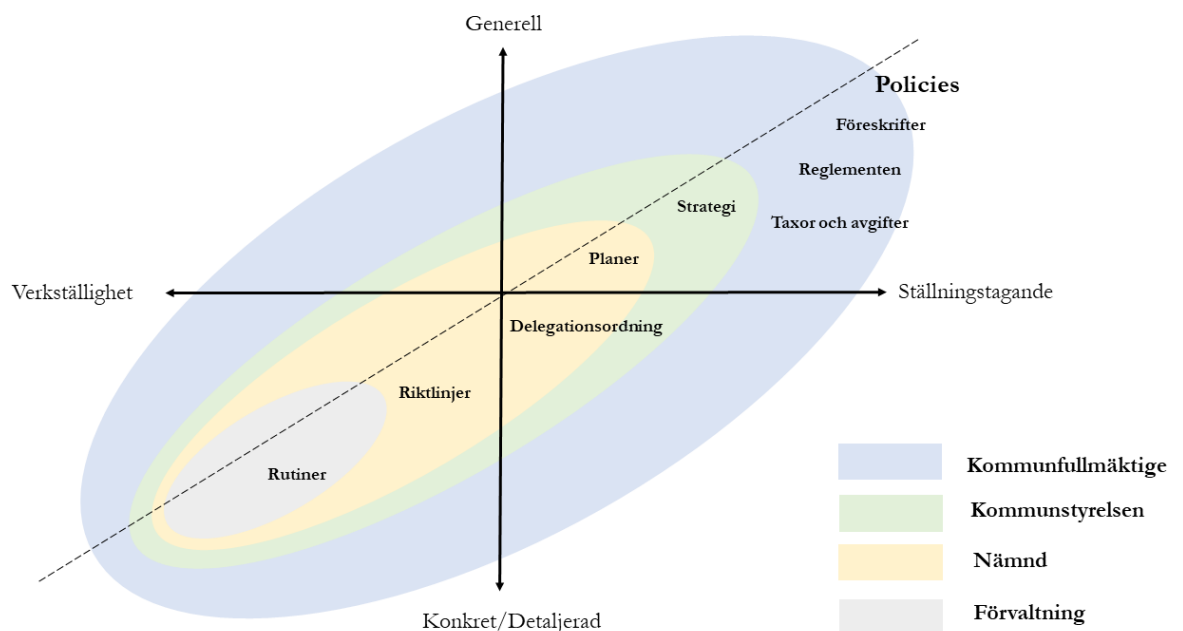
Generell

Policies

Föreskrifter

Reglementen

Strategi

Taxor och avgifter

Planer

Verkställighet

Ställningstagande

Delegationsordning

Riktlinjer

Rutiner

Kommunfullmäktige

Kommunstyrelsen

Nämnd

Förvaltning

Konkret/Detaljerad